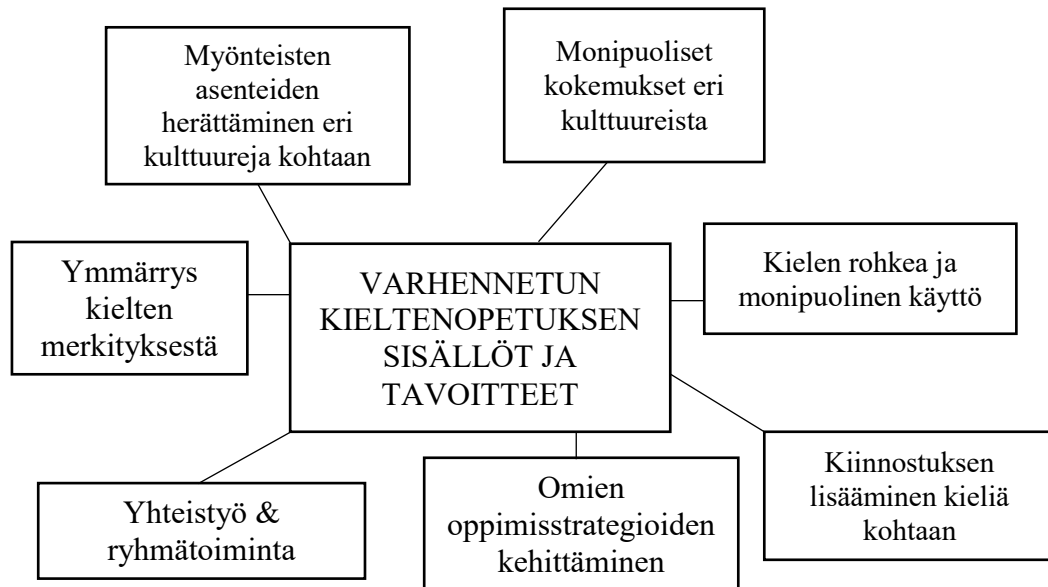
Myönteisten asenteiden herättäminen eri kulttuureja kohtaan

Monipuoliset kokemukset eri kulttuureista

Ymmärrys kielten merkityksestä

VARHENNETUN KIELTENOPETUKSEN SISÄLLÖT JA TAVOITTEET

Kielen rohkea ja monipuolinen käyttö

Kiinnostuksen lisääminen kieliä kohtaan

Omien oppimisstrategioiden kehittäminen

Yhteistyö & ryhmätoiminta